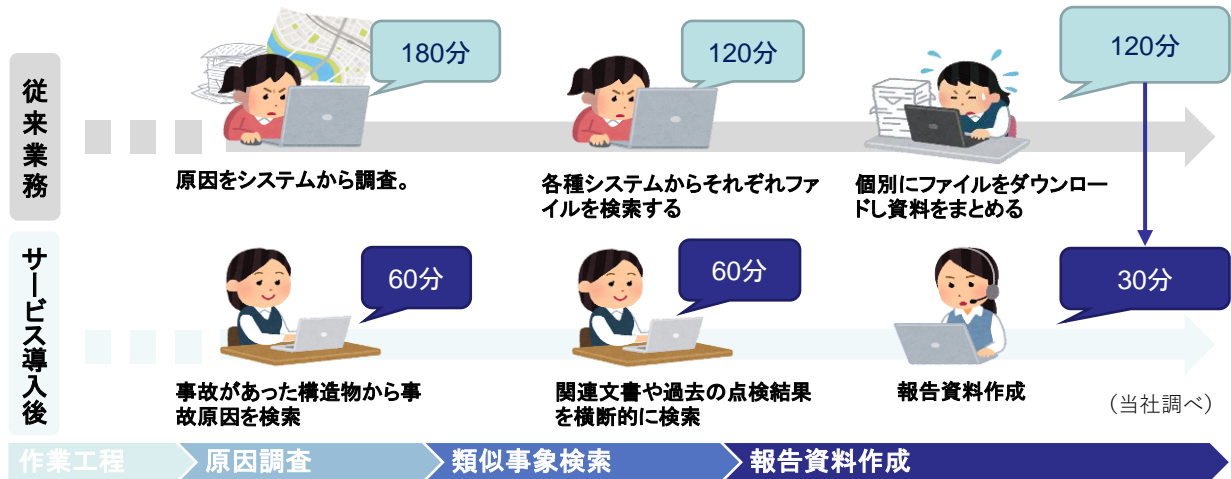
従来業務

180分

原因をシステムから調査。

120分

各種システムからそれぞれファイルを検索する

120分

個別にファイルをダウンロードし資料をまとめる

サービス導入後

60分

事故があった構造物から事故原因を検索

60分

関連文書や過去の点検結果を横断的に検索

30分

報告資料作成

（当社調べ）

作業工程
原因調査
類似事象検索
報告資料作成